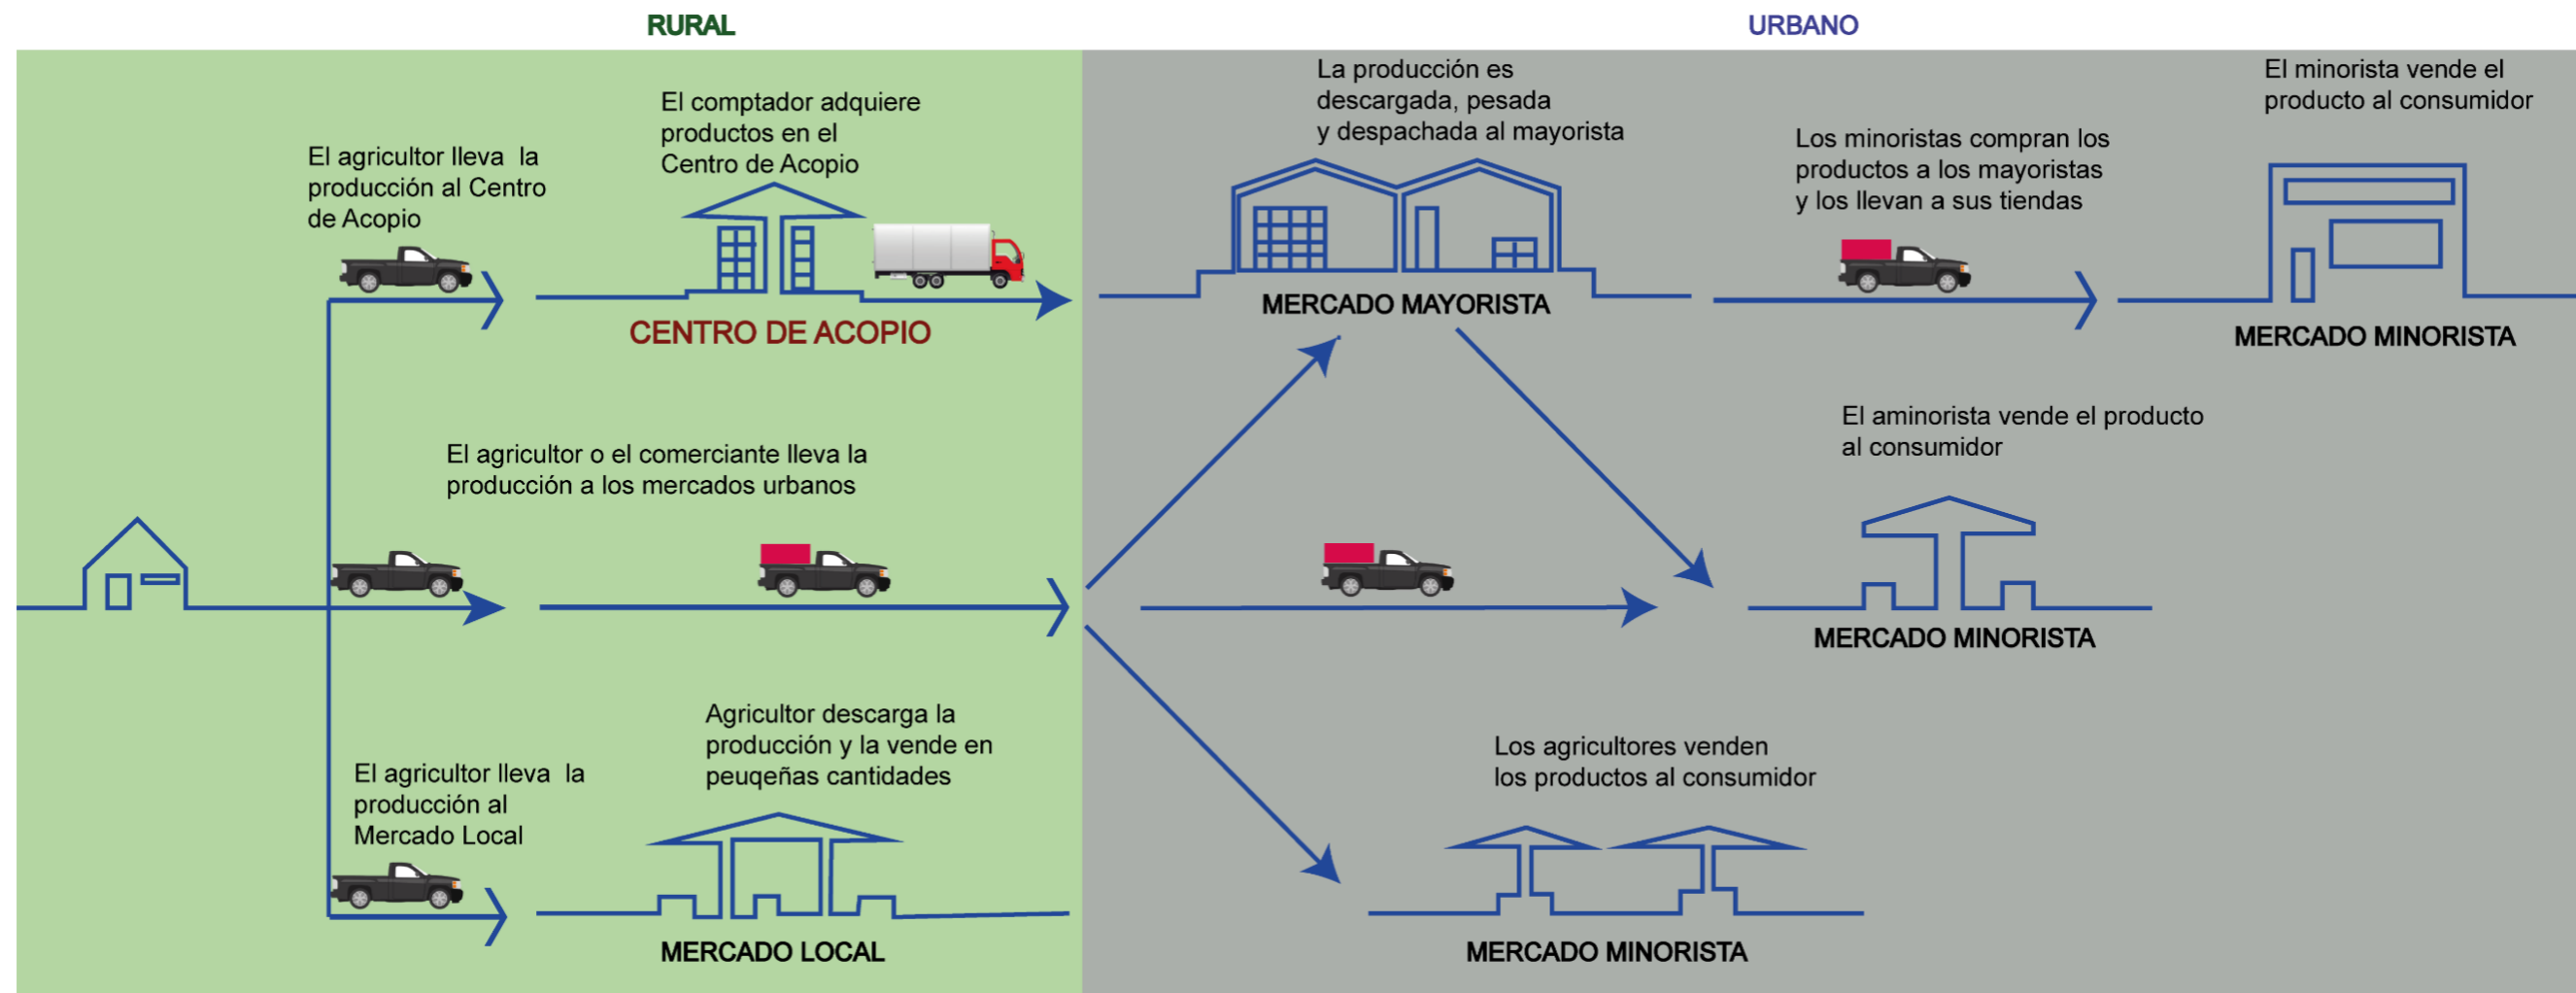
RURAL

URBANO

El agricultor lleva la producción al Centro de Acopio

El comptador adquiere productos en el Centro de Acopio

CENTRO DE ACOPIO

La producción es descargada, pesada y despachada al mayorista

MERCADO MAYORISTA

Los minoristas compran los productos a los mayoristas y los llevan a sus tiendas

El minorista vende el producto al consumidor

MERCADO MINORISTA

El agricultor o el comerciante lleva la producción a los mercados urbanos

El aminorista vende el producto al consumidor

MERCADO MINORISTA

El agricultor lleva la producción al Mercado Local

Agricultor descarga la producción y la vende en peuqeñas cantidades

MERCADO LOCAL

Los agricultores venden los productos al consumidor

MERCADO MINORISTA